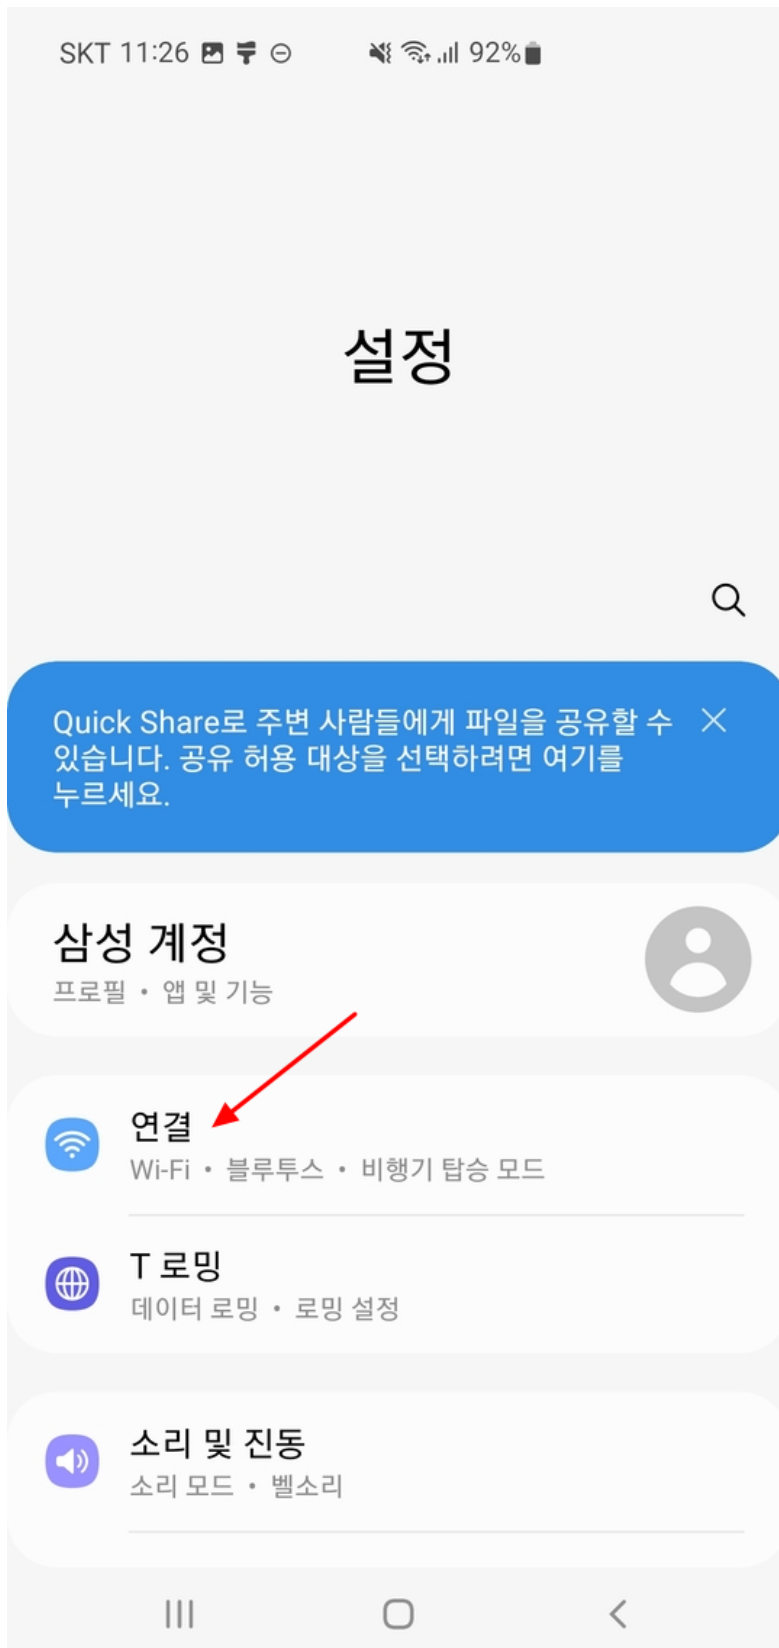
SKT 11:26 92%

설정

Quick Share로 주변 사람들에게 파일을 공유할 수 있습니다. 공유 허용 대상을 선택하려면 여기를 누르세요.

삼성 계정
프로필 • 앱 및 기능

연결
Wi-Fi • 블루투스 • 비행기 탑승 모드

T 로밍
데이터 로밍 • 로밍 설정

소리 및 진동
소리 모드 • 벨소리